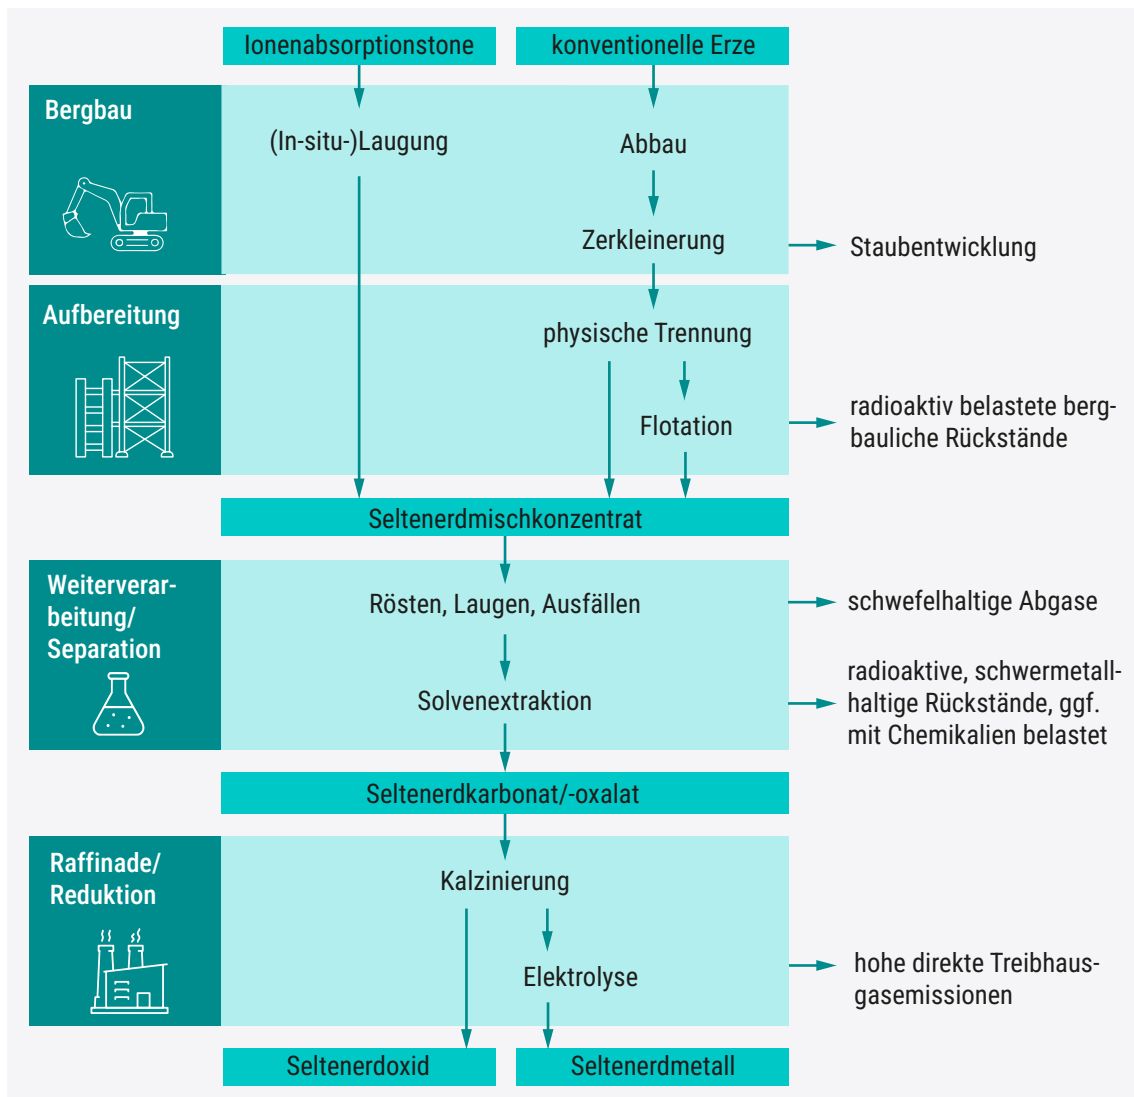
Ionenabsorptionstone

konventionelle Erze

Bergbau

(In-situ-)Laugung

Abbau

Zerkleinerung

Staubentwicklung

Aufbereitung

physische Trennung

Flotation

radioaktiv belastete bergbauliche Rückstände

Seltenerdmischkonzentrat

Weiterverarbeitung/ Separation

Rösten, Laugen, Ausfällen

schwefelhaltige Abgase

Solvenextraktion

radioaktive, schwermetallhaltige Rückstände, ggf. mit Chemikalien belastet

Seltenerdkarbonat/-oxalat

Raffinade/ Reduktion

Kalzinierung

Elektrolyse

hohe direkte Treibhausgasemissionen

Seltenerdoxid

Seltenerdmetall